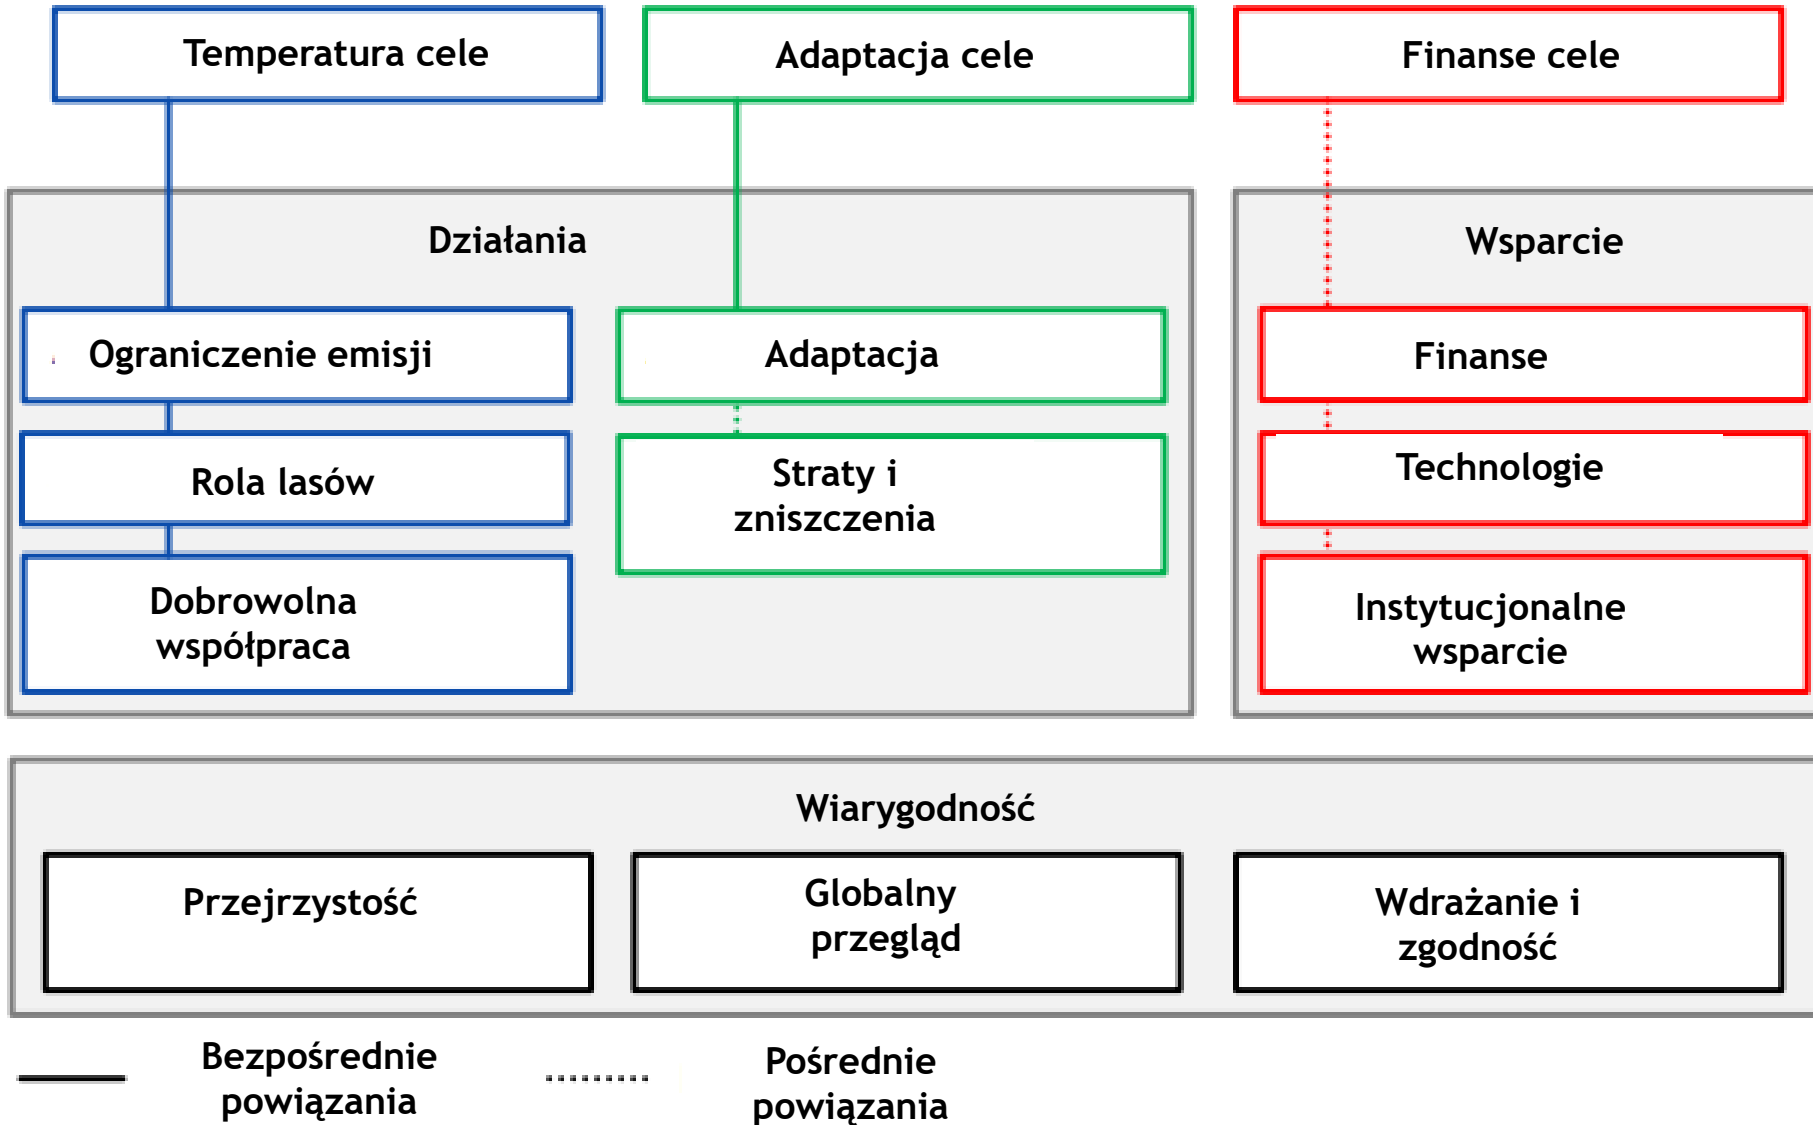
Temperatura cele

Adaptacja cele

Finanse cele

Działania

Ograniczenie emisji

Rola lasów

Dobrowolna współpraca

Adaptacja

Straty i zniszczenia

Wsparcie

Finanse

Technologie

Instytucjonalne wsparcie

Wiarygodność

Przejrzystość

Globalny przegląd

Wdrażanie i zgodność

Bezpośrednie powiązania

Pośrednie powiązania